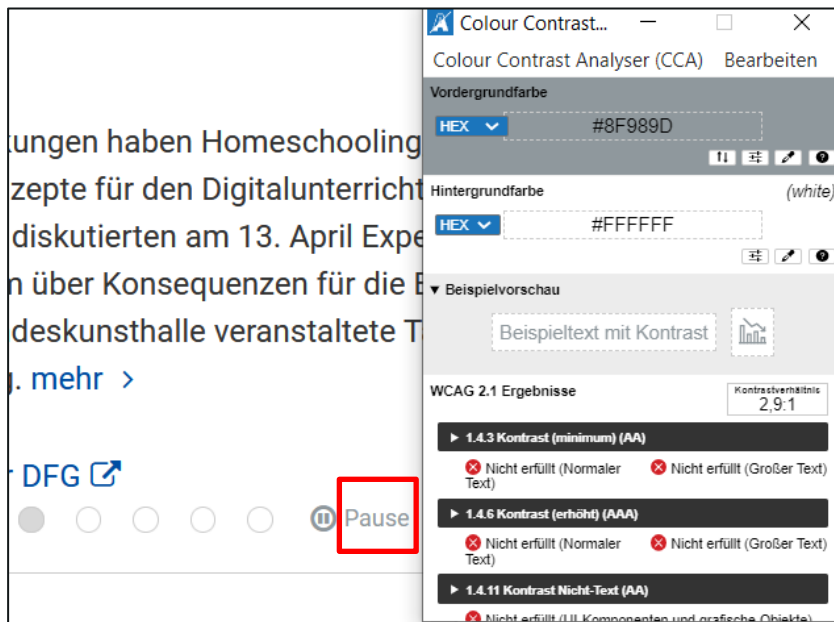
tungen haben Homeschooling
zepte für den Digitalunterricht
diskutierten am 13. April Expe
n über Konsequenzen für die E
deskunsthalle veranstaltete T
j. mehr >

r DFG

Pause

Colour Contrast...

Colour Contrast Analyser (CCA) Bearbeiten

Vordergrundfarbe

HEX #8F989D

Hintergrundfarbe (white)

HEX #FFFFFF

▾ Beispielvorschau

Beispieltext mit Kontrast

WCAG 2.1 Ergebnisse

Kontrastverhältnis
2,9:1

▸ 1.4.3 Kontrast (minimum) (AA)

Nicht erfüllt (Normaler Text)

Nicht erfüllt (Großer Text)

▸ 1.4.6 Kontrast (erhöht) (AAA)

Nicht erfüllt (Normaler Text)

Nicht erfüllt (Großer Text)

▸ 1.4.11 Kontrast Nicht-Text (AA)

Nicht erfüllt (UI Komponenten und grafische Objekte)